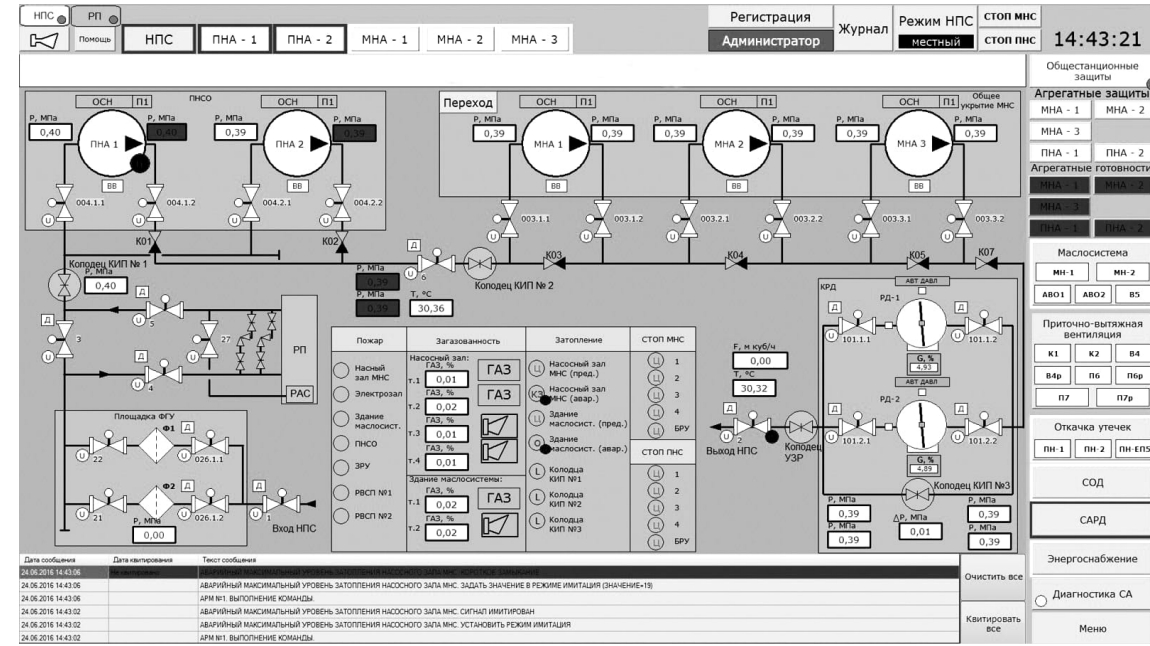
НПС РП
Помощь НПС ПНА - 1 ПНА - 2 МНА - 1 МНА - 2 МНА - 3
Регистрация
Администратор
Журнал
Режим НПС
местный
СТОП МНС
СТОП ПНС
14:43:21

Общестанционные защиты
Агрегатные защиты
МНА - 1 МНА - 2
МНА - 3
ПНА - 1 ПНА - 2
Агрегатные готовности
МНА - 1 МНА - 2
МНА - 3
ПНА - 1 ПНА - 2

ОСН П1 ПНСО ОСН П1
P, МПа 0,40 P, МПа 0,40 P, МПа 0,39 P, МПа 0,39
ПНА 1 ПНА 2
ВВ ВВ
004.1.1 004.1.2 004.2.1 004.2.2
К01 К02

Переход ОСН П1 ОСН П1 ОСН П1 Общее укрытие МНС
P, МПа 0,39 P, МПа 0,39 P, МПа 0,39 P, МПа 0,39 P, МПа 0,39 P, МПа 0,39
МНА 1 МНА 2 МНА 3
ВВ ВВ ВВ
003.1.1 003.1.2 003.2.1 003.2.2 003.3.1 003.3.2
К03 К04 К05 К07

Колодец КИП № 1
P, МПа 0,40
Д 3 Д 5 27 Д 4
РП
РАС
P, МПа 0,39
P, МПа 0,39
Д 6
T, °C 30,36
Колодец КИП № 2

Площадка ФГУ
Ф1 Д
22 026.1.1
Ф2 Д
21 026.1.2
P, МПа 0,00
Д 1
Вход НПС

| Пожар | Загазованность | Затопление | СТОП МНС |
|---|---|---|---|
| Насный зал МНС | Насосный зал: т.1 ГАЗ, % 0,01 ГАЗ | Насосный зал МНС (пред.) | 1 |
| Электрозал | т.2 ГАЗ, % 0,02 ГАЗ | Насосный зал МНС (авар.) | 2 |
| Здание маслосист. | т.3 ГАЗ, % 0,01 | Здание маслосист. (пред.) | 3 |
| ПНСО | т.4 ГАЗ, % 0,01 | Здание маслосист. (авар.) | 4 |
| ЗРУ | Здание маслосистемы: | | БРУ |
| РВСП №1 | т.1 ГАЗ, % 0,02 ГАЗ | Колодца КИП №1 | СТОП ПНС 1 |
| РВСП №2 | т.2 ГАЗ, % 0,02 | Колодца КИП №2 | 2 |
| | | Колодца КИП №3 | 3 |
| | | | 4 |
| | | | БРУ |

F, м куб/ч 0,00
T, °C 30,32
Д 2
Выход НПС
Колодец УЗР

КРД
АВТ ДАВЛ
РД-1
Д 101.1.1 Д 101.1.2
G, % 4,93
АВТ ДАВЛ
РД-2
Д 101.2.1 Д 101.2.2
G, % 4,89
Колодец КИП №3
P, МПа 0,39 P, МПа 0,39
P, МПа 0,39 ΔP, МПа 0,01 P, МПа 0,39

Маслосистема
МН-1 МН-2
АВО1 АВО2 В5
Приточно-вытяжная вентиляция
К1 К2 В4
В4р П6 П6р
П7 П7р
Откачка утечек
ПН-1 ПН-2 ПН-ЕП5
СОД
САРД
Энергоснабжение
Диагностика СА
Меню

| Дата сообщения | Дата квитирования | Текст сообщения |
|---|---|---|
| 24.06.2016 14:43:06 | Не квитировано | АВАРИЙНЫЙ МАКСИМАЛЬНЫЙ УРОВЕНЬ ЗАТОПЛЕНИЯ НАСОСНОГО ЗАЛА МНС. КОРОТКОЕ ЗАМЫКАНИЕ |
| 24.06.2016 14:43:06 | | АВАРИЙНЫЙ МАКСИМАЛЬНЫЙ УРОВЕНЬ ЗАТОПЛЕНИЯ НАСОСНОГО ЗАЛА МНС. ЗАДАТЬ ЗНАЧЕНИЕ В РЕЖИМЕ ИМИТАЦИЯ (ЗНАЧЕНИЕ=19) |
| 24.06.2016 14:43:06 | | АРМ №1. ВЫПОЛНЕНИЕ КОМАНДЫ |
| 24.06.2016 14:43:02 | | АВАРИЙНЫЙ МАКСИМАЛЬНЫЙ УРОВЕНЬ ЗАТОПЛЕНИЯ НАСОСНОГО ЗАЛА МНС. СИГНАЛ ИМИТИРОВАН |
| 24.06.2016 14:43:02 | | АВАРИЙНЫЙ МАКСИМАЛЬНЫЙ УРОВЕНЬ ЗАТОПЛЕНИЯ НАСОСНОГО ЗАЛА МНС. УСТАНОВИТЬ РЕЖИМ ИМИТАЦИЯ |
| 24.06.2016 14:43:02 | | АРМ №1. ВЫПОЛНЕНИЕ КОМАНДЫ |

Очистить все
Квитировать все